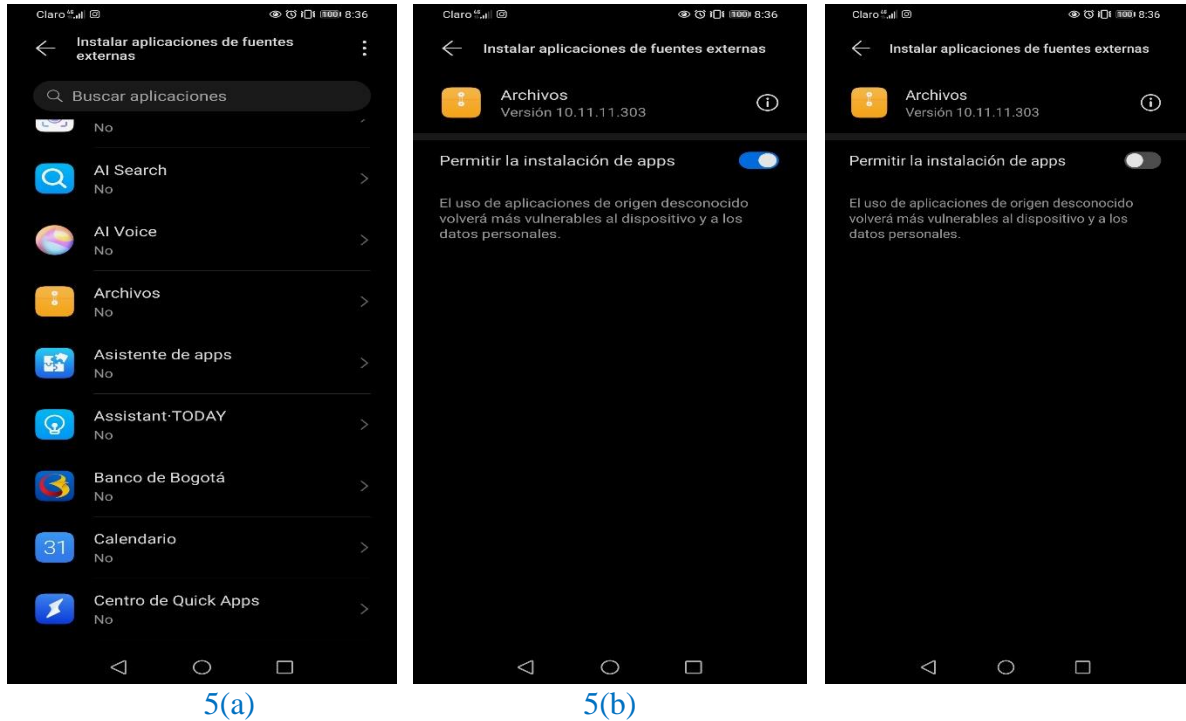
Claro 8:36

Instalar aplicaciones de fuentes externas

Buscar aplicaciones

No

AI Search
No

AI Voice
No

Archivos
No

Asistente de apps
No

Assistant·TODAY
No

Banco de Bogotá
No

31 Calendario
No

Centro de Quick Apps
No

5(a)

Claro 8:36

Instalar aplicaciones de fuentes externas

Archivos
Versión 10.11.11.303

Permitir la instalación de apps

El uso de aplicaciones de origen desconocido volverá más vulnerables al dispositivo y a los datos personales.

5(b)

Claro 8:36

Instalar aplicaciones de fuentes externas

Archivos
Versión 10.11.11.303

Permitir la instalación de apps

El uso de aplicaciones de origen desconocido volverá más vulnerables al dispositivo y a los datos personales.